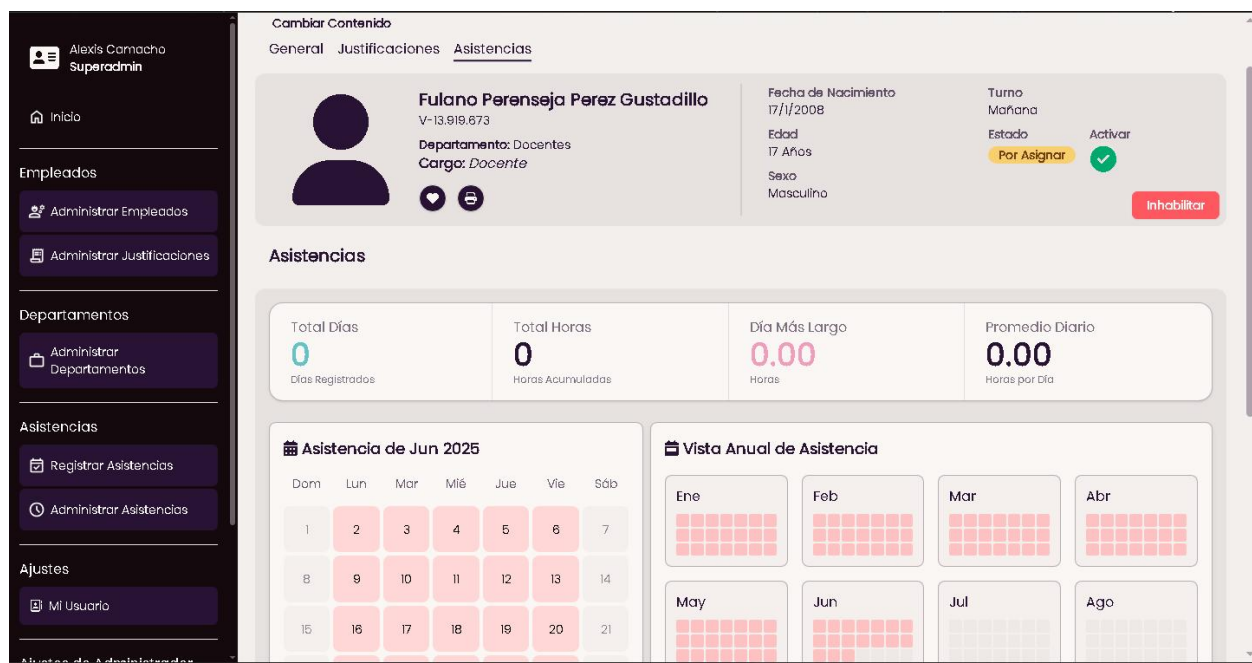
Alexis Camacho
Superadmin

Inicio

Empleados

Administrar Empleados

Administrar Justificaciones

Departamentos

Administrar Departamentos

Asistencias

Registrar Asistencias

Administrar Asistencias

Ajustes

Mi Usuario

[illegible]

Cambiar Contenido

General Justificaciones Asistencias

Fulano Perenseja Perez Gustadillo
V-13.919.673
Departamento: Docentes
Cargo: Docente

Fecha de Nacimiento
17/1/2008
Edad
17 Años
Sexo
Masculino

Turno
Mañana
Estado
Por Asignar
Activar

Inhabilitar

Asistencias

| Total Días | Total Horas | Día Más Largo | Promedio Diario |
|---|---|---|---|
| 0 | 0 | 0.00 | 0.00 |
| Días Registrados | Horas Acumuladas | Horas | Horas por Día |

Asistencia de Jun 2025

| Dom | Lun | Mar | Mié | Jue | Vie | Sáb |
|---|---|---|---|---|---|---|
| 1 | 2 | 3 | 4 | 5 | 6 | 7 |
| 8 | 9 | 10 | 11 | 12 | 13 | 14 |
| 15 | 16 | 17 | 18 | 19 | 20 | 21 |

Vista Anual de Asistencia

Ene Feb Mar Abr
May Jun Jul Ago